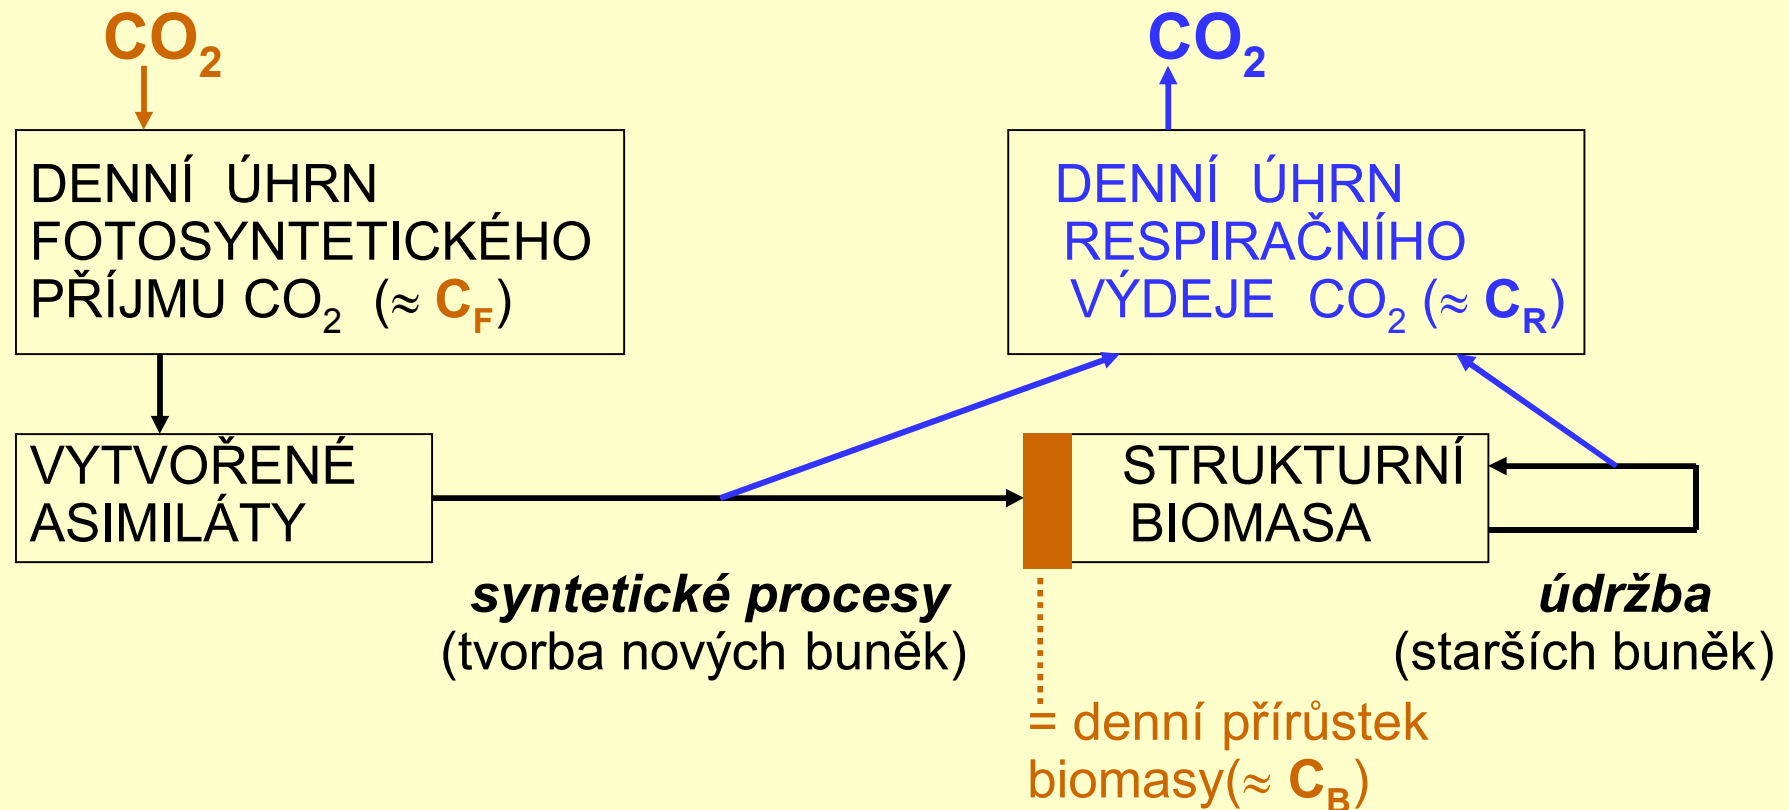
$CO_2$

DENNÍ ÚHRN FOTOSYNTETICKÉHO PŘÍJMU $CO_2$ (≈ $C_F$)

$CO_2$

DENNÍ ÚHRN RESPIRAČNÍHO VÝDEJE $CO_2$ (≈ $C_R$)

VYTVOŘENÉ ASIMILÁTY

STRUKTURNÍ BIOMASA

syntetické procesy
(tvorba nových buněk)

údržba
(starších buněk)

= denní přírůstek biomasy(≈ $C_B$)